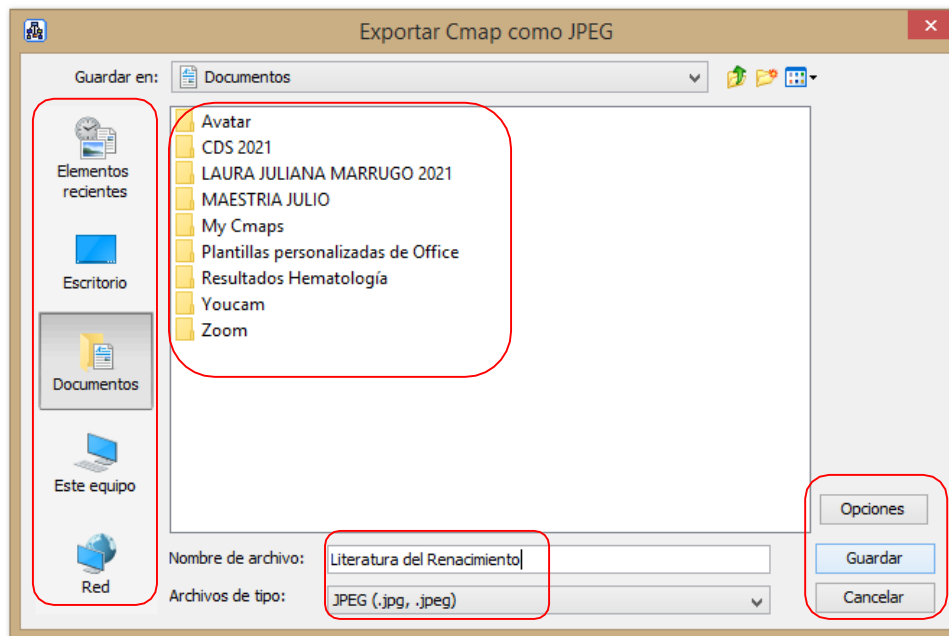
Exportar Cmap como JPEG

Guardar en: Documentos

Elementos recientes

Escritorio

Documentos

Este equipo

Red

Avatar
CDS 2021
LAURA JULIANA MARRUGO 2021
MAESTRIA JULIO
My Cmaps
Plantillas personalizadas de Office
Resultados Hematología
Youcam
Zoom

Opciones

Nombre de archivo: Literatura del Renacimiento

Guardar

Archivos de tipo: JPEG (.jpg, .jpeg)

Cancelar